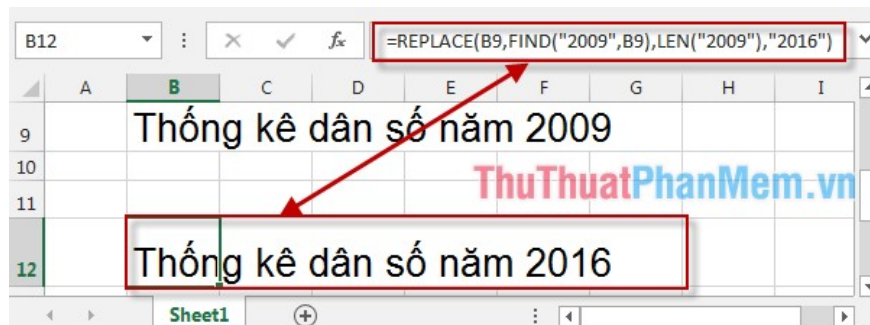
B12

=REPLACE(B9,FIND("2009",B9),LEN("2009"),"2016")

| | A | B | C | D | E | F | G | H | I |
|---|---|---|---|---|---|---|---|---|---|
| 9 | | Thống kê dân số năm 2009 | | | | | | | |
| 10 | | | | | | | | | |
| 11 | | | | | | | | | |
| 12 | | Thống kê dân số năm 2016 | | | | | | | |

ThuThuatPhanMem.vn

Sheet1